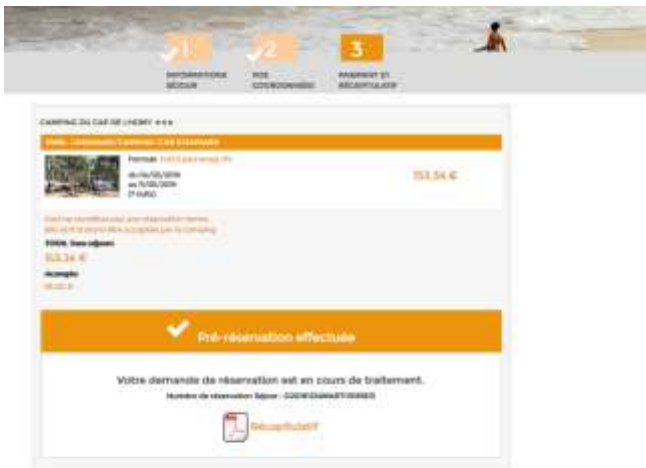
1 INFORMATIONS SÉJOUR

2 VOS COORDONNÉES

3 PAIEMENT ET RÉCAPITULATIF

CAMPING DU CAP DE L'HOMY ★★★

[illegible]

Formule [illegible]

du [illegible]
au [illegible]
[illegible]

353,34 €

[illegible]
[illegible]

TOTAL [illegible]

353,34 €

Acompte

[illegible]

Pré-réservation effectuée

Votre demande de réservation est en cours de traitement.

Numéro de réservation Séjour : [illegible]

Récapitulatif